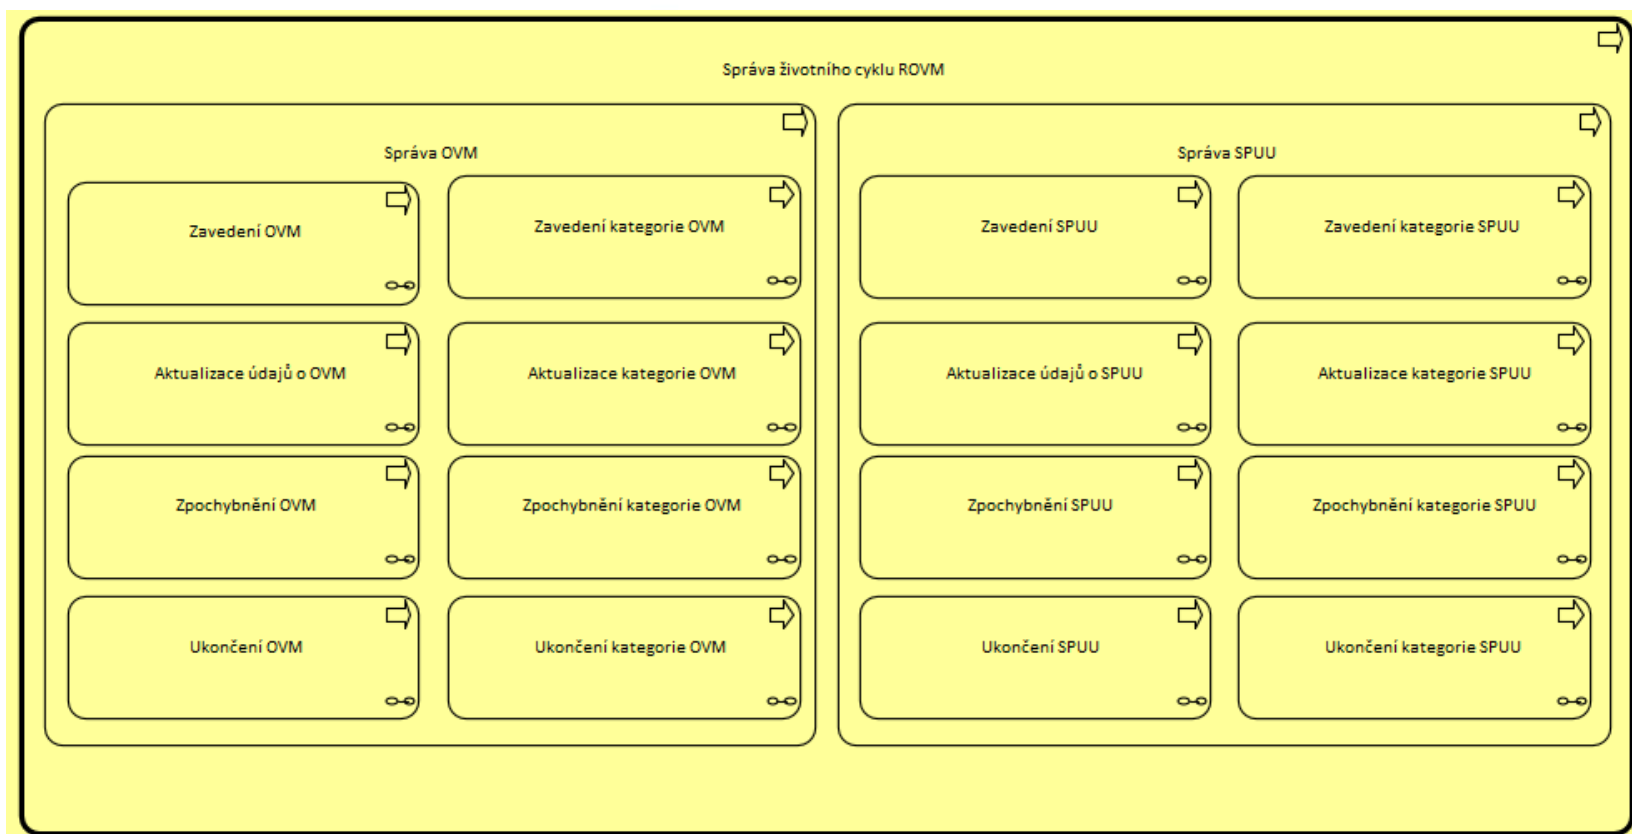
Správa životního cyklu ROVM

Správa OVM

Zavedení OVM

Zavedení kategorie OVM

Aktualizace údajů o OVM

Aktualizace kategorie OVM

Zpochybnění OVM

Zpochybnění kategorie OVM

Ukončení OVM

Ukončení kategorie OVM

Správa SPUU

Zavedení SPUU

Zavedení kategorie SPUU

Aktualizace údajů o SPUU

Aktualizace kategorie SPUU

Zpochybnění SPUU

Zpochybnění kategorie SPUU

Ukončení SPUU

Ukončení kategorie SPUU